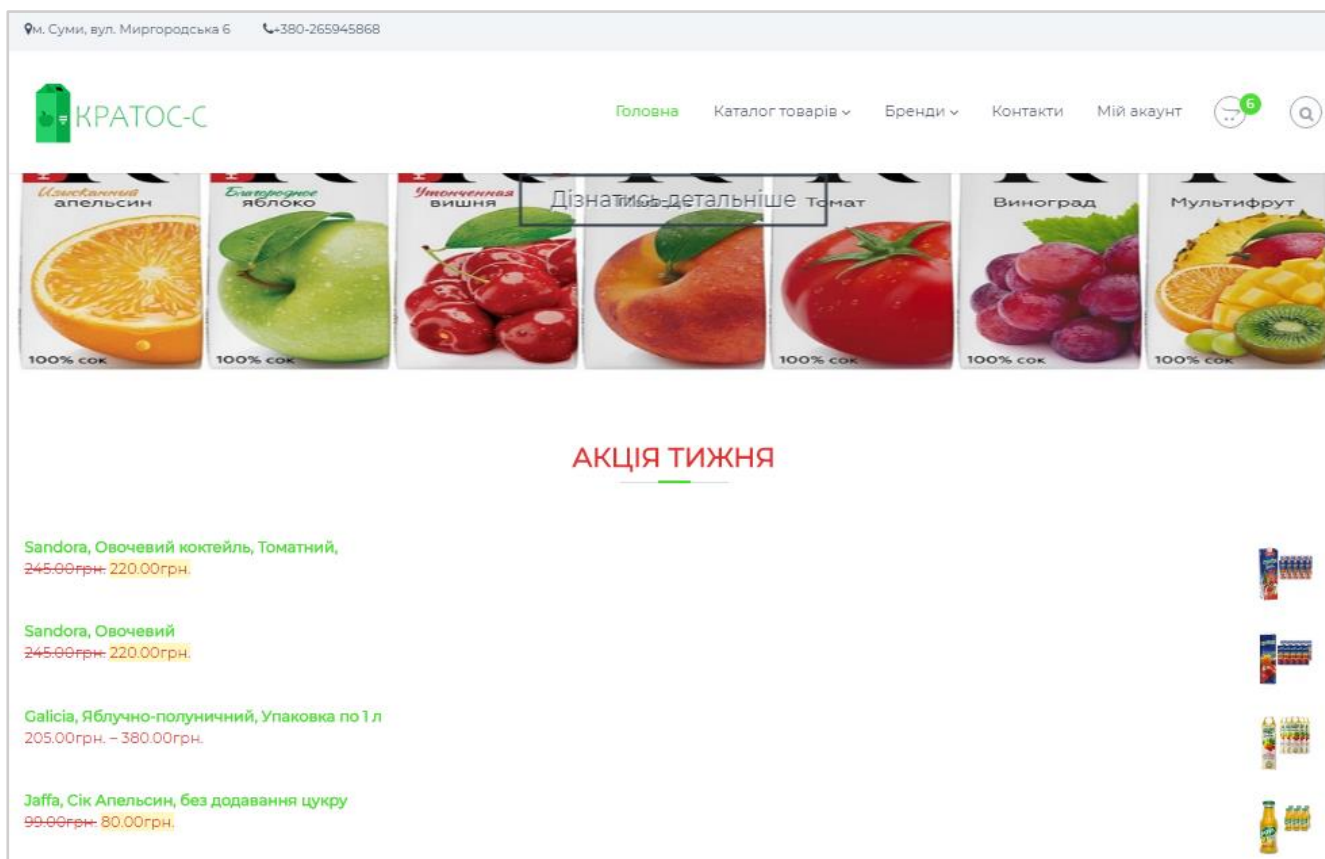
м. Суми, вул. Миргородська 6 +380-265945868

КРАТОС-С

Головна Каталог товарів Бренди Контакти Мій акаунт 6

Изысканный апельсин 100% сок
Благородное яблоко 100% сок
Утонченная вишня
Дізнатись детальніше
Томат 100% сок
Виноград 100% сок
Мультифрут 100% сок

АКЦІЯ ТИЖНЯ

Sandora, Овочевий коктейль, Томатний,
~~245.00грн.~~ 220.00грн.

Sandora, Овочевий
~~245.00грн.~~ 220.00грн.

Galicia, Яблучно-полуничний, Упаковка по 1 л
205.00грн. – 380.00грн.

Jaffa, Сік Апельсин, без додавання цукру
~~99.00грн.~~ 80.00грн.